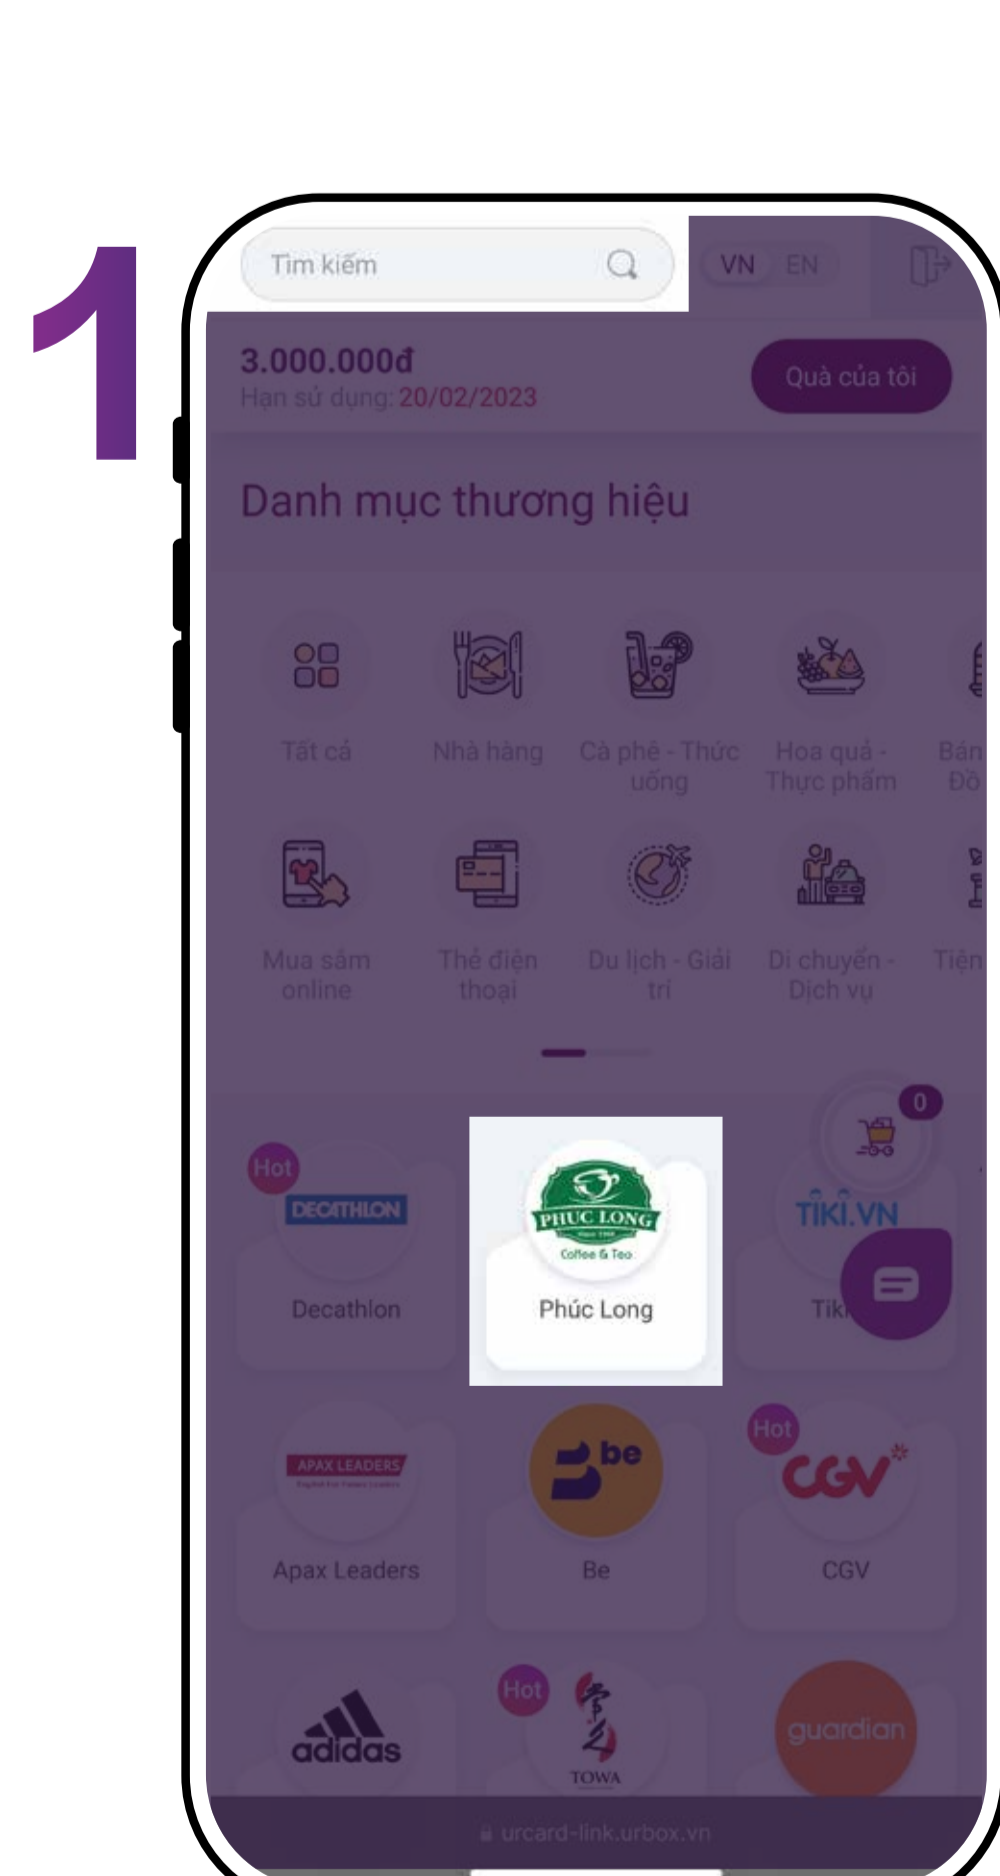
1

Tìm kiếm

VN EN

3.000.000đ
Hạn sử dụng: 20/02/2023

Quà của tôi

Danh mục thương hiệu

Tất cả

Nhà hàng

Cà phê - Thức uống

Hoa quả - Thực phẩm

Bán Đồ

Mua sắm online

Thẻ điện thoại

Du lịch - Giải trí

Di chuyển - Dịch vụ

Tiện

0

Hot
DECATHLON
Decathlon

PHUC LONG
Coffee & Tea
Phúc Long

TIKI.VN
Tik

APAX LEADERS
Apax Leaders

be
Be

Hot
CGV
CGV

adidas

Hot
TOWA

guardian

urcard-link.urbox.vn